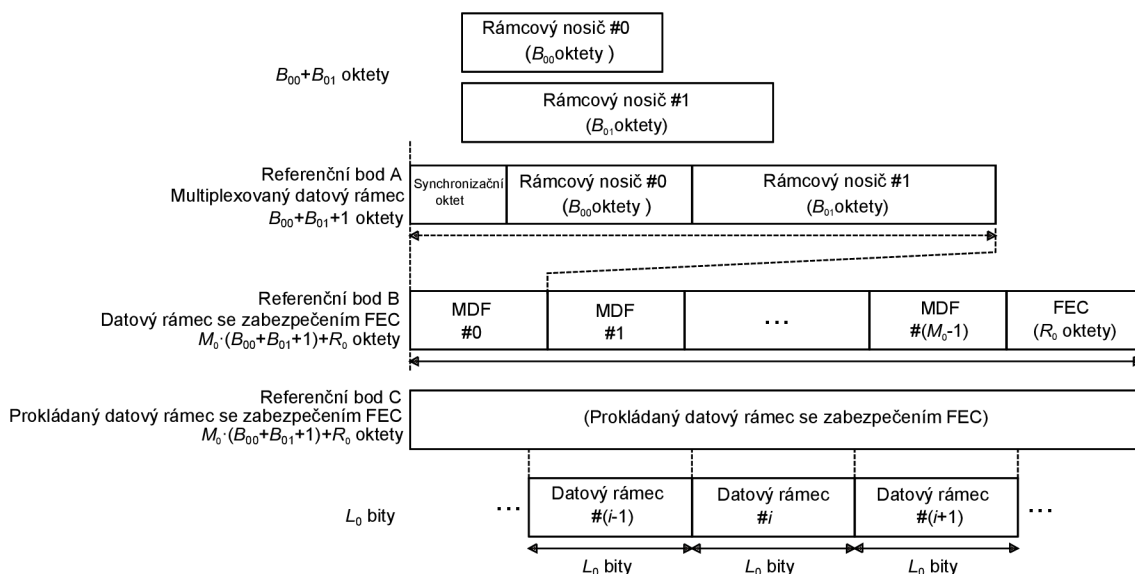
Rámcový nosič #0
($B_{00}$oktety )

$B_{00}$+$B_{01}$ oktety

Rámcový nosič #1
($B_{01}$oktety)

Referenční bod A
Multiplexovaný datový rámec
$B_{00}$+$B_{01}$+1 oktety

Synchronizační oktet

Rámcový nosič #0
($B_{00}$oktety )

Rámcový nosič #1
($B_{01}$oktety)

Referenční bod B
Datový rámec se zabezpečením FEC
$M_0$·($B_{00}$+$B_{01}$+1)+$R_0$ oktety

MDF
#0

MDF
#1

...

MDF
#($M_0$-1)

FEC
($R_0$ oktety)

Referenční bod C
Prokládaný datový rámec se zabezpečením FEC
$M_0$·($B_{00}$+$B_{01}$+1)+$R_0$ oktety

(Prokládaný datový rámec se zabezpečením FEC)

$L_0$ bity

...

Datový rámec
#($i$-1)

Datový rámec
#$i$

Datový rámec
#($i$+1)

...

$L_0$ bity

$L_0$ bity

$L_0$ bity